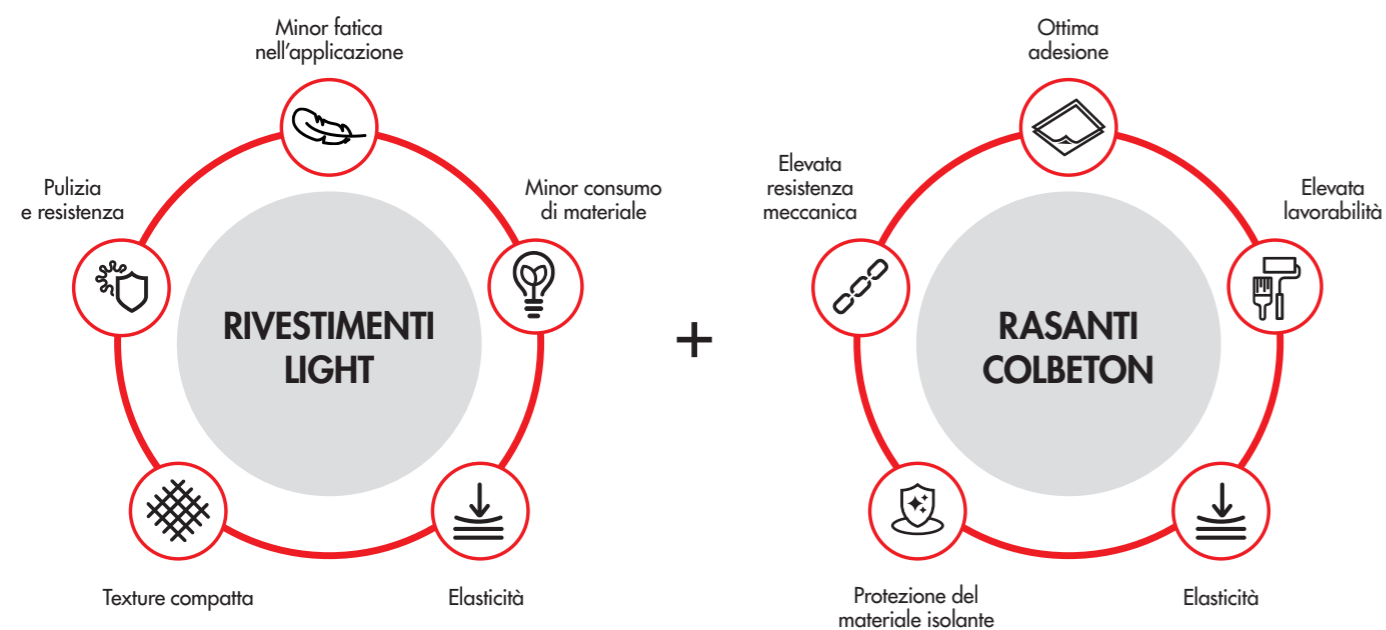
Minor fatica nell'applicazione

Pulizia e resistenza

Minor consumo di materiale

RIVESTIMENTI LIGHT

Texture compatta

Elasticità

+

Ottima adesione

Elevata resistenza meccanica

Elevata lavorabilità

RASANTI COLBETON

Protezione del materiale isolante

Elasticità